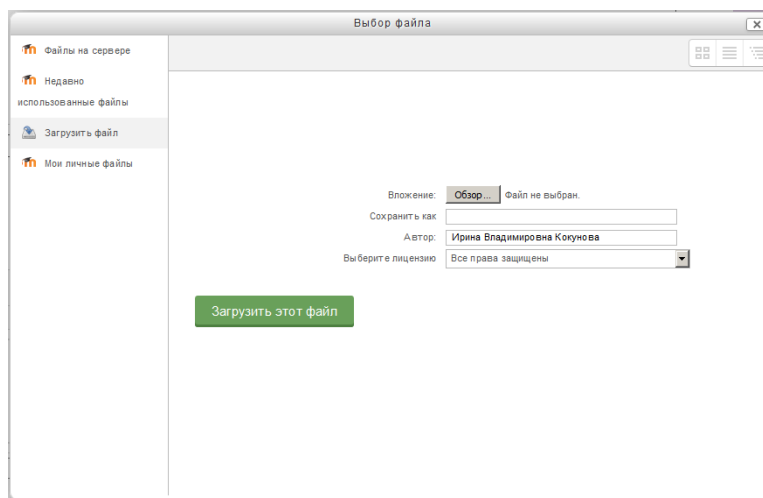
Выбор файла

Файлы на сервере

Недавно использованные файлы

Загрузить файл

Мои личные файлы

Вложение: Обзор... Файл не выбран.

Сохранить как

Автор: Ирина Владимировна Кокунова

Выберите лицензию Все права защищены

Загрузить этот файл